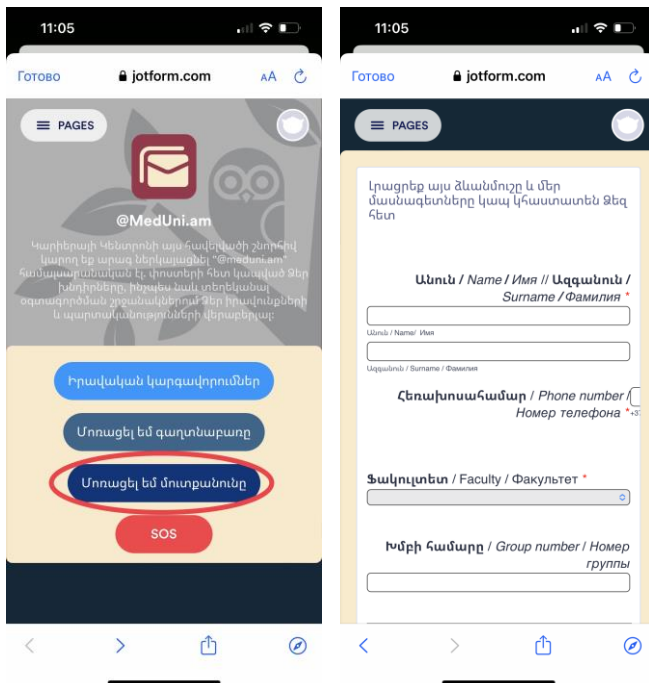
11:05

Готово

jotform.com

AA

PAGES

@MedUni.am

Կարիերայի Կենտրոնի այս հավելվածի շնորհիվ կարող եք արագ ներկայացնել "@meduni.am" համալսարանական էլ. փոստի հետ կապված Ձեր խնդիրները, ինչպես նաև տեղեկանալ օգտագործման շրջանակներում Ձեր իրավունքների և պարտականությունների վերաբերյալ:

Իրավական կարգավորումներ

Մոռացել եմ գաղտնաբառը

Մոռացել եմ մուտքանունը

SOS

11:05

Готово

jotform.com

AA

PAGES

Լրացրեք այս ձևանմուշը և մեր մասնագետները կապ կհաստատեն Ձեզ հետ

Անուն / Name / Имя // Ազգանուն / Surname / Фамилия *

Անուն / Name/ Имя

Ազգանուն / Surname / Фамилия

Հեռախոսահամար / Phone number / Номер телефона *

+37

Ֆակուլտետ / Faculty / Факультет *

Խմբի համարը / Group number / Номер группы